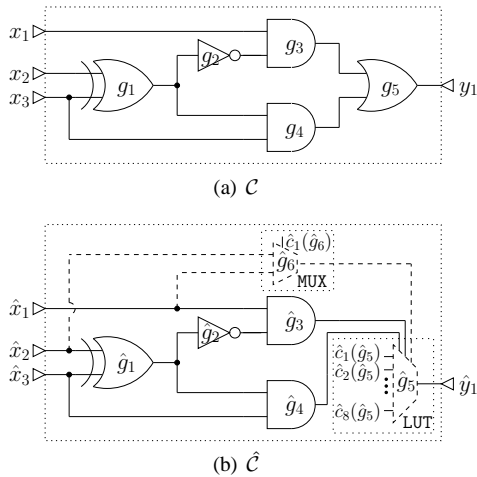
$x_1$
$x_2$
$x_3$
$g_1$
$g_2$
$g_3$
$g_4$
$g_5$
$y_1$

(a) $\mathcal{C}$

$\hat{c}_1(\hat{g}_6)$
$\hat{g}_6$
MUX
$\hat{x}_1$
$\hat{x}_2$
$\hat{x}_3$
$\hat{g}_1$
$\hat{g}_2$
$\hat{g}_3$
$\hat{g}_4$
$\hat{c}_1(\hat{g}_5)$
$\hat{c}_2(\hat{g}_5)$
$\hat{c}_8(\hat{g}_5)$
$\hat{g}_5$
LUT
$\hat{y}_1$

(b) $\hat{\mathcal{C}}$